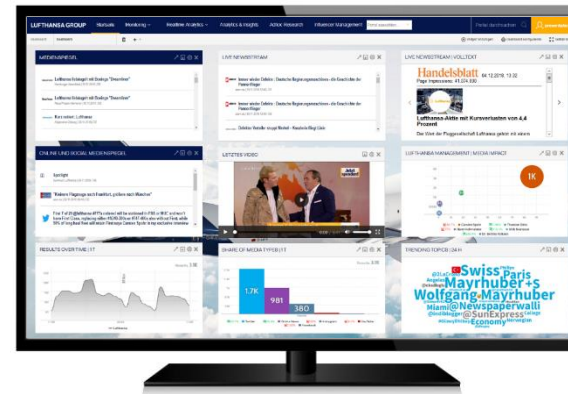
LUFTHANSA GROUP Startseite Monitoring Realtime Analytics Analytics & Insights Adhoc Research Influencer Management

MEDIENSPIEGEL

Lufthansa-Schlagzeil mit Bordsegs "Descartes"

Lufthansa-Schlagzeil mit Bordsegs "Descartes"

Kurz notiert: Lufthansa

LIVE NEWSSTREAM

Immer wieder Zeltdes: Deutsche Regionalgesellschaften - die Geschichte der Flavour-Flagge

Immer wieder Zeltdes: Deutsche Regionalgesellschaften - die Geschichte der Flavour-Flagge

LIVE NEWSSTREAM | VOLLTEXT

Handelsblatt

Lufthansa-Aktie mit Kursverlusten von 4,4 Prozent

ONLINE UND SOCIAL MEDIENSPIEGEL

Spotlight

LETZTES VIDEO

LUFTHANSA MANAGEMENT | MEDIA IMPACT

1K

RESULTS OVER TIME | 17

SHARE OF MEDIA TYPES | 17

1.7K

981

380

TRENDING TOPICS | 24 H

Swiss Paris
Mayrhuber+S
Wolfgang Mayrhuber
Miami @Newspaperwall
@SunExpress
Economy